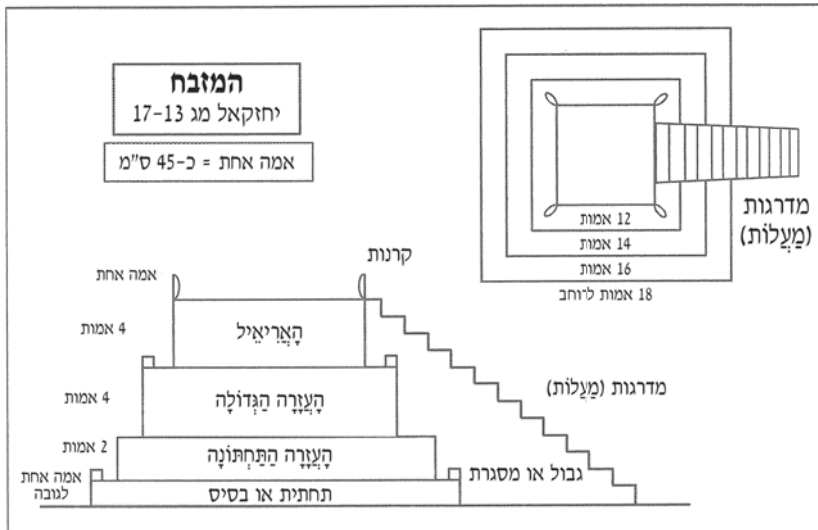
המזבח
יחזקאל מג 13–17

אמה אחת = כ-45 ס"מ

12 אמות
14 אמות
16 אמות
18 אמות לרוחב

מדרגות
(מַעֲלוֹת)

קרנות

אמה אחת

4 אמות
הָאֲרִיאֵיל

4 אמות
הָעֲזָרָה הַגְּדוֹלָה

מדרגות (מַעֲלוֹת)

2 אמות
הָעֲזָרָה הַתַּחְתּוֹנָה

אמה אחת לגובה
תחתית או בסיס

גבול או מסגרת